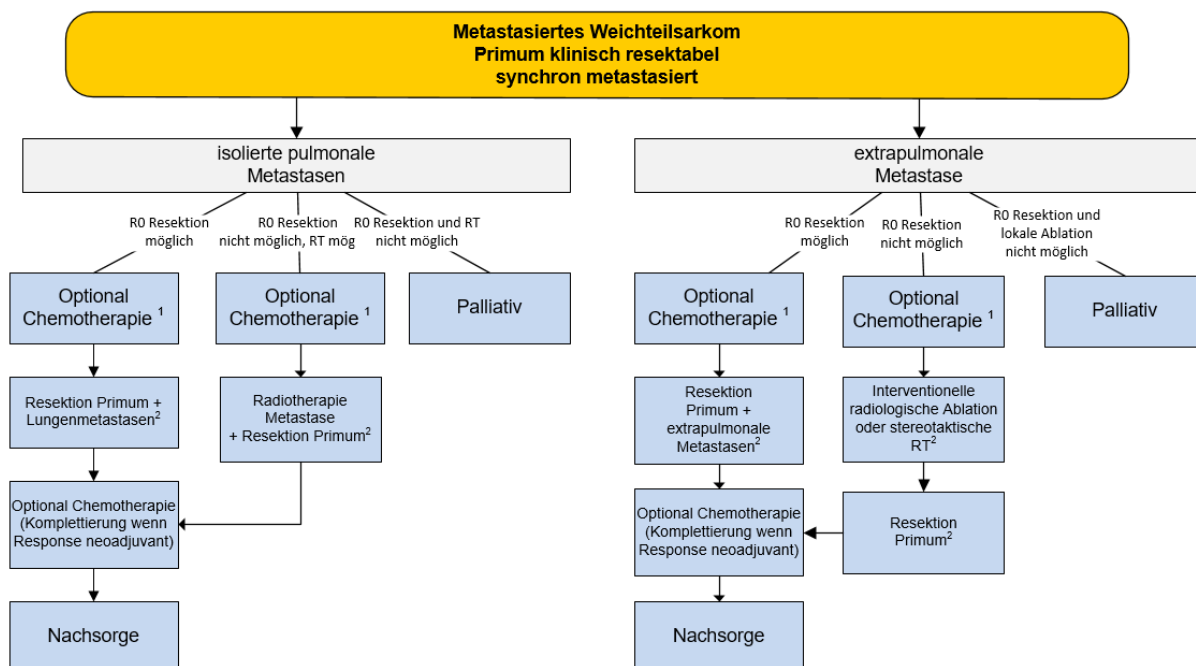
Metastasiertes Weichteilsarkom
Primum klinisch resektabel
synchron metastasiert

isolierte pulmonale Metastasen

R0 Resektion möglich

R0 Resektion nicht möglich, RT mög

R0 Resektion und RT nicht möglich

Optional Chemotherapie $^1$

Optional Chemotherapie $^1$

Palliativ

Resektion Primum + Lungenmetastasen$^2$

Radiotherapie Metastase + Resektion Primum$^2$

Optional Chemotherapie (Komplettierung wenn Response neoadjuvant)

Nachsorge

extrapulmonale Metastase

R0 Resektion möglich

R0 Resektion nicht möglich

R0 Resektion und lokale Ablation nicht möglich

Optional Chemotherapie $^1$

Optional Chemotherapie $^1$

Palliativ

Resektion Primum + extrapulmonale Metastasen$^2$

Interventionelle radiologische Ablation oder stereotaktische RT$^2$

Optional Chemotherapie (Komplettierung wenn Response neoadjuvant)

Resektion Primum$^2$

Nachsorge